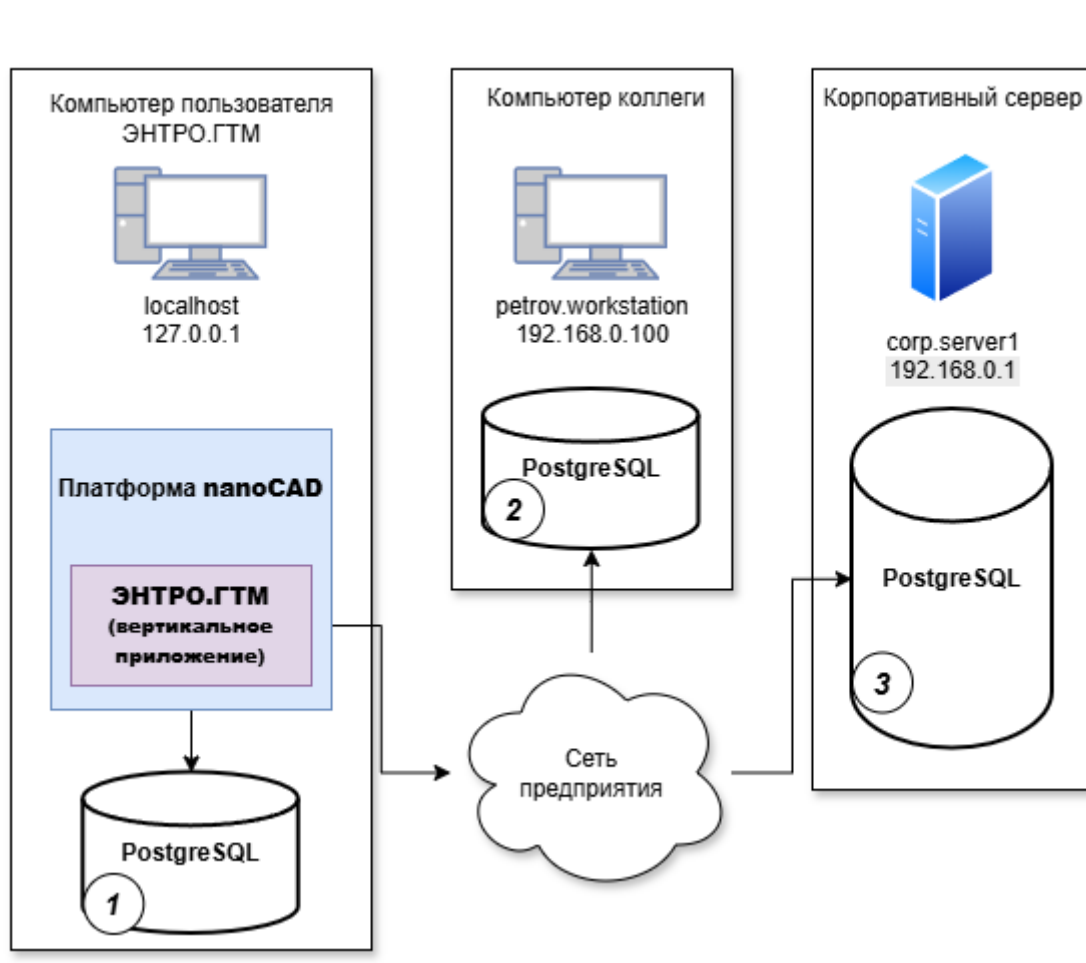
Компьютер пользователя ЭНТРО.ГТМ

localhost
127.0.0.1

Платформа nanoCAD

ЭНТРО.ГТМ
(вертикальное приложение)

PostgreSQL
1

Компьютер коллеги

petrov.workstation
192.168.0.100

PostgreSQL
2

Сеть предприятия

Корпоративный сервер

corp.server1
192.168.0.1

PostgreSQL
3